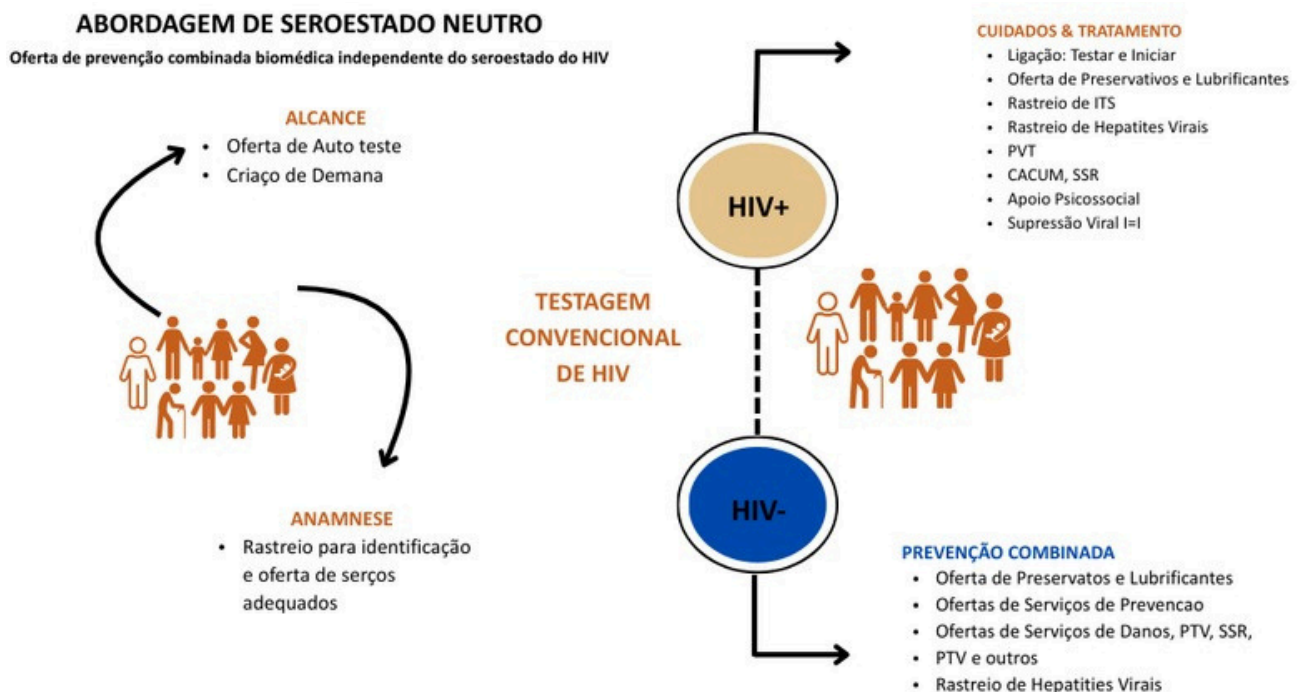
ABORDAGEM DE SEROESTADO NEUTRO

Oferta de prevenção combinada biomédica independente do seroestado do HIV

ALCANCE
• Oferta de Auto teste
• Criaço de Demana

ANAMNESE
• Rastreio para identificação e oferta de serços adequados

TESTAGEM CONVENCIONAL DE HIV

HIV+

HIV-

CUIDADOS & TRATAMENTO
• Ligação: Testar e Iniciar
• Oferta de Preservativos e Lubrificantes
• Rastreio de ITS
• Rastreio de Hepatites Virais
• PVT
• CACUM, SSR
• Apoio Psicossocial
• Supressão Viral I=I

PREVENÇÃO COMBINADA
• Oferta de Preservatos e Lubrificantes
• Ofertas de Serviços de Prevencao
• Ofertas de Serviços de Danos, PTV, SSR,
• PTV e outros
• Rastreio de Hepatities Virais